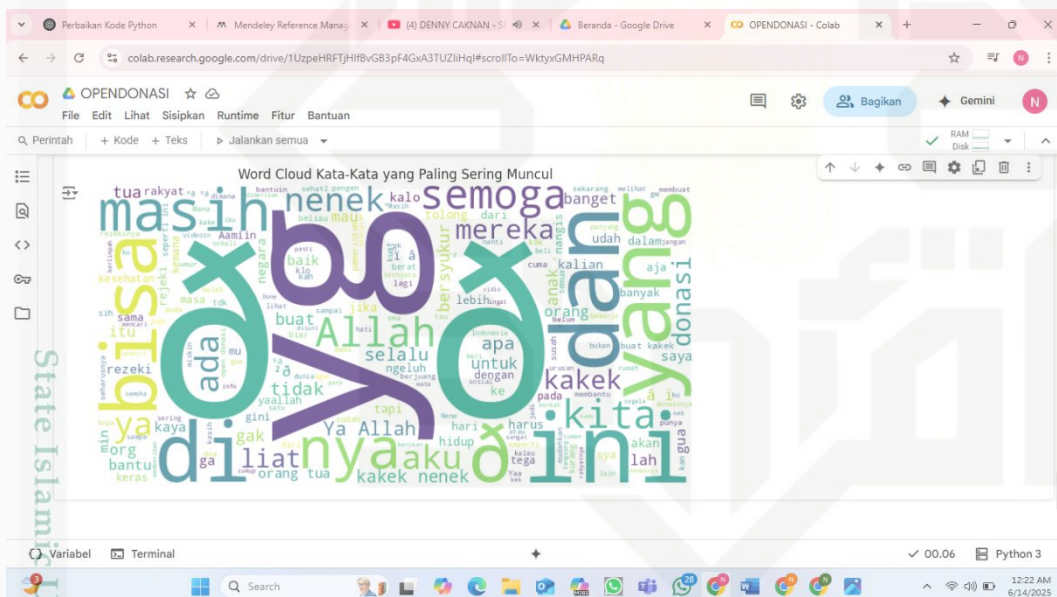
Perbaikan Kode Python | Mendeley Reference Manag | (4) DENNY CAKNAN - | Beranda - Google Drive | OPENDONASI - Colab

colab.research.google.com/drive/1UzpeHRFTjHIfBvGB3pF4GxA3TUZliHqI#scrollTo=WktyxGMHPARq

OPENDONASI
File Edit Lihat Sisipkan Runtime Fitur Bantuan
Bagikan Gemini N

Perintah + Kode + Teks Jalankan semua
RAM Disk

Word Cloud Kata-Kata yang Paling Sering Muncul

yg ð ya masih nenek semoga yang dan bisa nya di ini kita Allah mereka ada donasi kakek aku liat Ya Allah selalu apa untuk tidak bersyukur banget tua rakyat mau udah baik buat anak orang itu kalian banyak saya bantu gak org kaya jika lebih harus hari hidup tapi kakek nenek orang tua ga lah akan gua keras Aamiin rezeki yaallah ngeluh dengan pada ke sama tolong dari kalo dalam aja masa negara kesehatan rejeki gini buat kakek

State Islamic

Variabel Terminal
00.06 Python 3

Search
12:22 AM 6/14/2025